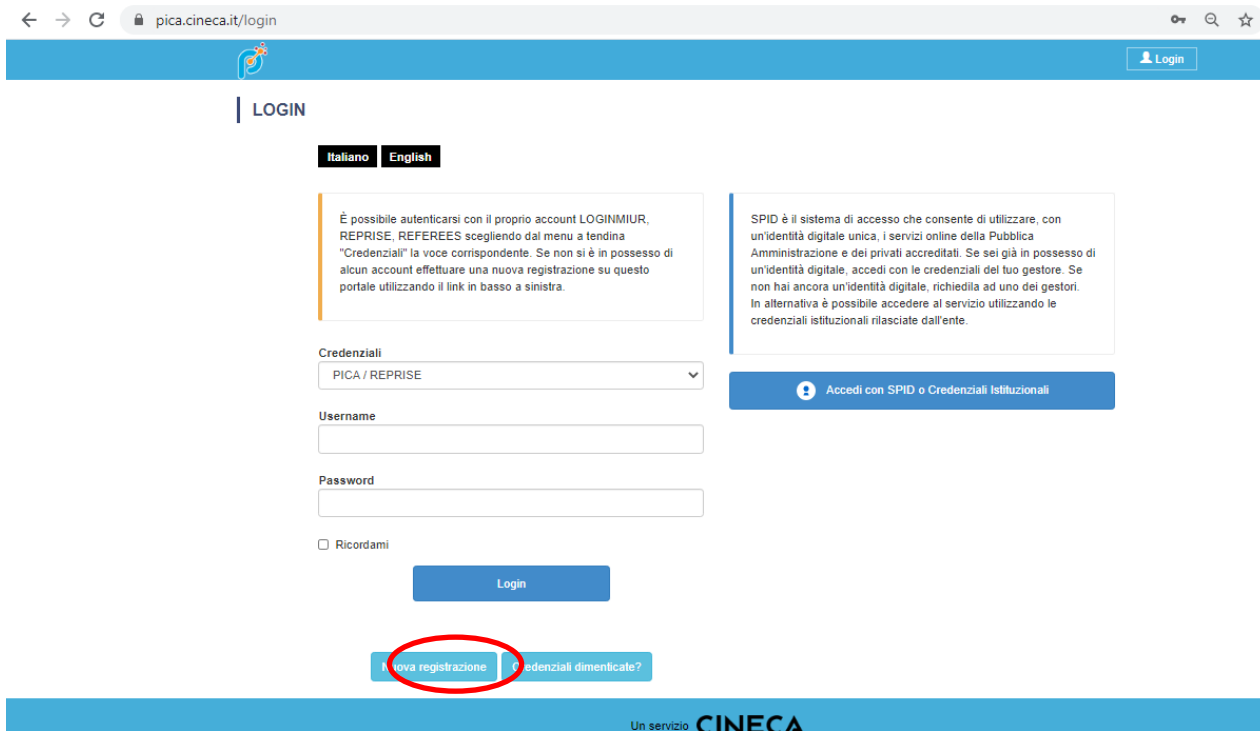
pica.cineca.it/login

Login

LOGIN

Italiano English

È possibile autenticarsi con il proprio account LOGINMIUR, REPRISE, REFEREES scegliendo dal menu a tendina "Credenziali" la voce corrispondente. Se non si è in possesso di alcun account effettuare una nuova registrazione su questo portale utilizzando il link in basso a sinistra.

SPID è il sistema di accesso che consente di utilizzare, con un'identità digitale unica, i servizi online della Pubblica Amministrazione e dei privati accreditati. Se sei già in possesso di un'identità digitale, accedi con le credenziali del tuo gestore. Se non hai ancora un'identità digitale, richiedila ad uno dei gestori.
In alternativa è possibile accedere al servizio utilizzando le credenziali istituzionali rilasciate dall'ente.

Credenziali
PICA / REPRISE

Accedi con SPID o Credenziali Istituzionali

Username

Password

Ricordami

Login

Nuova registrazione Credenziali dimenticate?

Un servizio CINECA